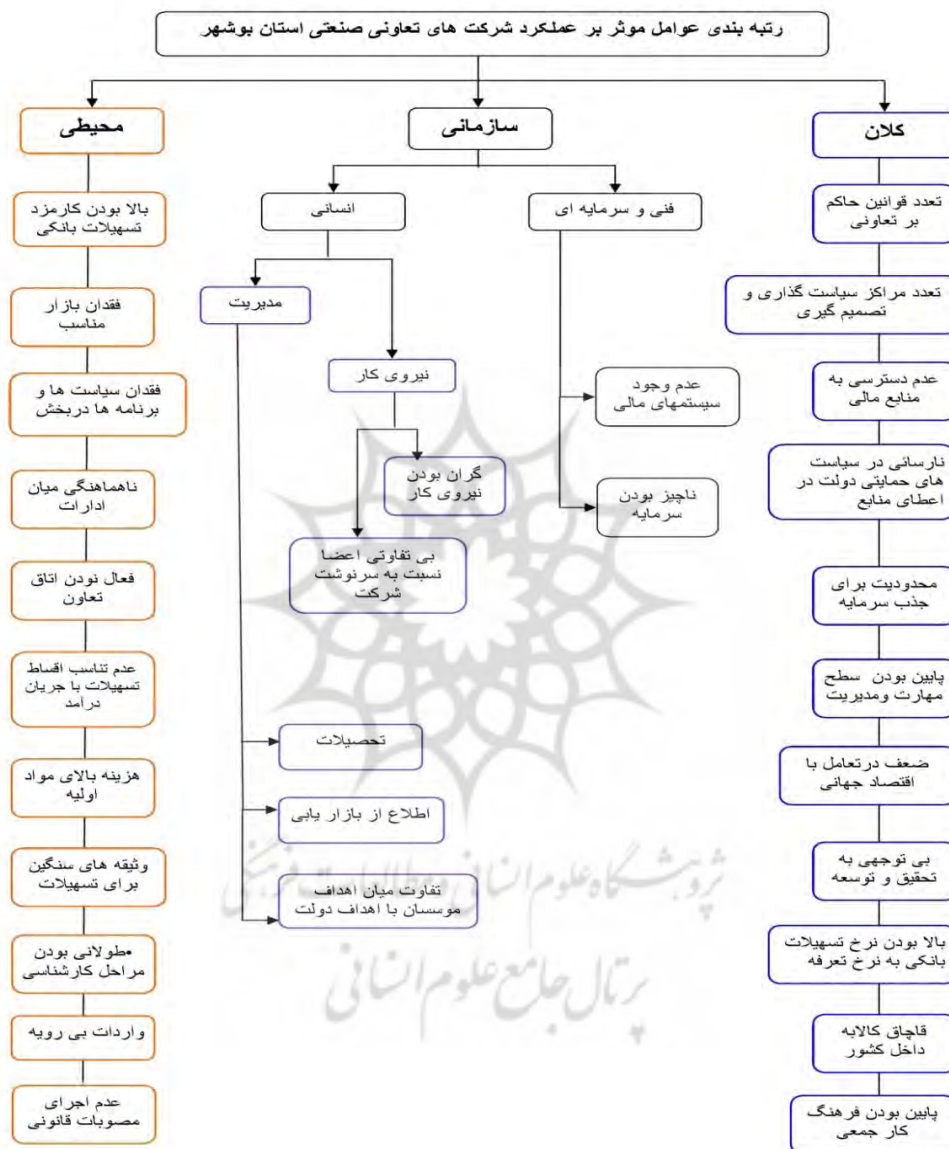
رتبه بندی عوامل موثر بر عملکرد شرکت های تعاونی صنعتی استان بوشهر

کلان

تعدد قوانین حاکم بر تعاونی

تعدد مراکز سیاست گذاری و تصمیم گیری

عدم دسترسی به منابع مالی

نارسائی در سیاست های حمایتی دولت در اعطای منابع

محدودیت برای جذب سرمایه

پایین بودن سطح مهارت ومدیریت

ضعف درتعامل با اقتصاد جهانی

بی توجهی به تحقیق و توسعه

بالا بودن نرخ تسهیلات بانکی به نرخ تعرفه

قاچاق کالابه داخل کشور

پایین بودن فرهنگ کار جمعی

سازمانی

فنی و سرمایه ای

عدم وجود سیستمهای مالی

ناچیز بودن سرمایه

انسانی

مدیریت

نیروی کار

گران بودن نیروی کار

بی تفاوتی اعضا نسبت به سرنوشت شرکت

تحصیلات

اطلاع از بازار یابی

تفاوت میان اهداف موسسان با اهداف دولت

محیطی

بالا بودن کارمزد تسهیلات بانکی

فقدان بازار مناسب

فقدان سیاست ها و برنامه ها دربخش

ناهماهنگی میان ادارات

فعال نودن اتاق تعاون

عدم تناسب اقساط تسهیلات با جریان درامد

هزینه بالای مواد اولیه

وثیقه های سنگین برای تسهیلات

•طولانی بودن مراحل کارشناسی

واردات بی رویه

عدم اجرای مصوبات قانونی

پژوهشگاه علوم انسانی و مطالعات فرهنگی
پرتال جامع علوم انسانی